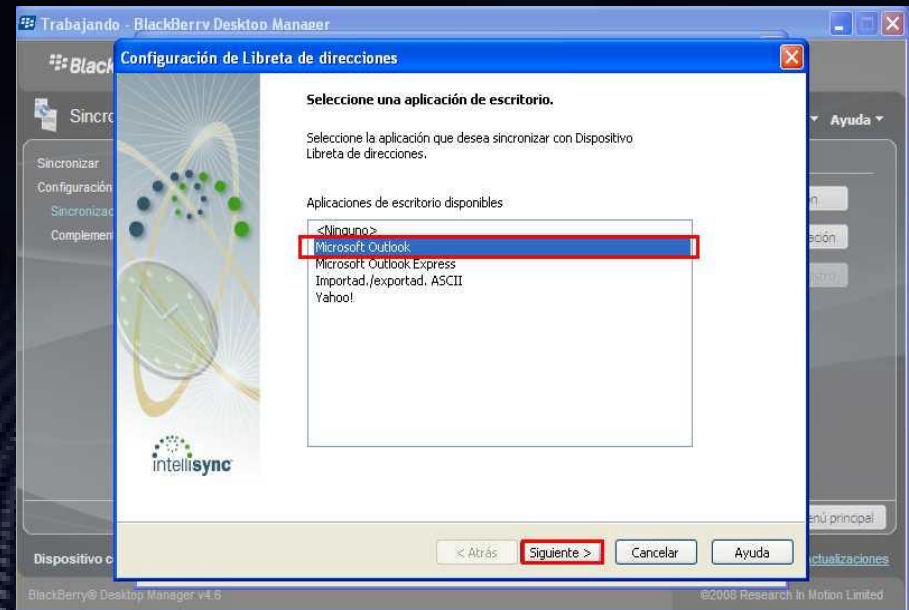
Trabajando - BlackBerry Desktop Manager

BlackBerry

Sincro

Ayuda

Sincronizar
Configuración
Sincronizac
Complement

Dispositivo c

BlackBerry® Desktop Manager v4.6

©2008 Research In Motion Limited

ctualizaciones

enú principal

Configuración de Libreta de direcciones

Seleccione una aplicación de escritorio.

Seleccione la aplicación que desea sincronizar con Dispositivo Libreta de direcciones.

Aplicaciones de escritorio disponibles

<Ninguno>
Microsoft Outlook
Microsoft Outlook Express
Importad./exportad. ASCII
Yahoo!

intellisync

< Atrás
Siguiente >
Cancelar
Ayuda